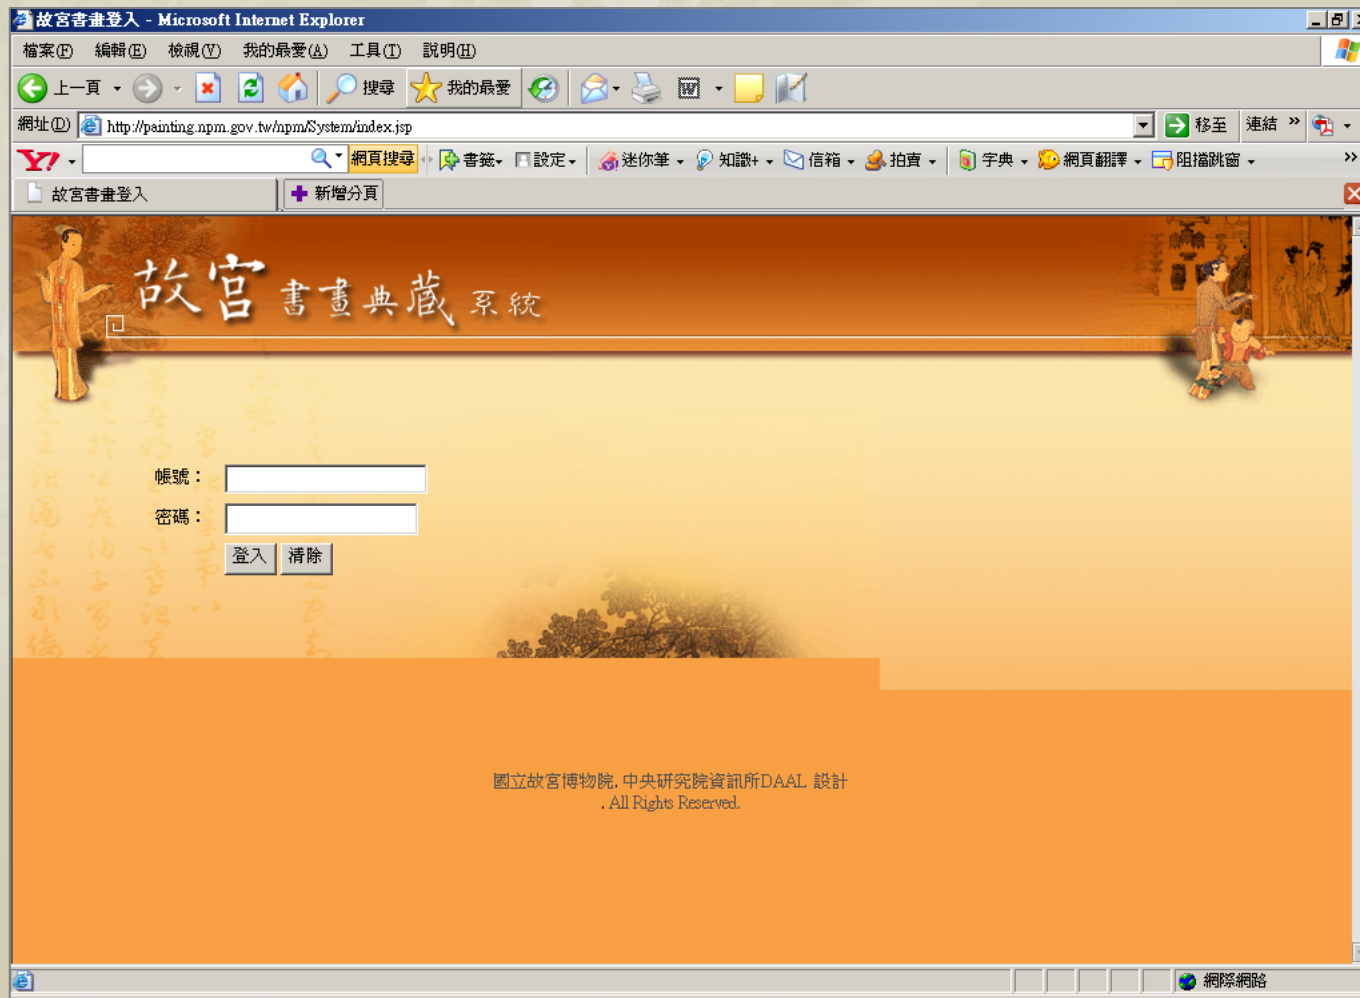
故宮書畫登入 - Microsoft Internet Explorer

檔案(F) 編輯(E) 檢視(V) 我的最愛(A) 工具(T) 說明(H)

上一頁 搜尋 我的最愛

網址(D) http://painting.npm.gov.tw/npm/System/index.jsp 移至 連結

網頁搜尋 書籤 設定 迷你筆 知識+ 信箱 拍賣 字典 網頁翻譯 阻擋跳窗

故宮書畫登入 新增分頁

故宮 書畫典藏 系統

帳號：

密碼：

登入 清除

國立故宮博物院. 中央研究院資訊所DAAL 設計
. All Rights Reserved.

網際網路